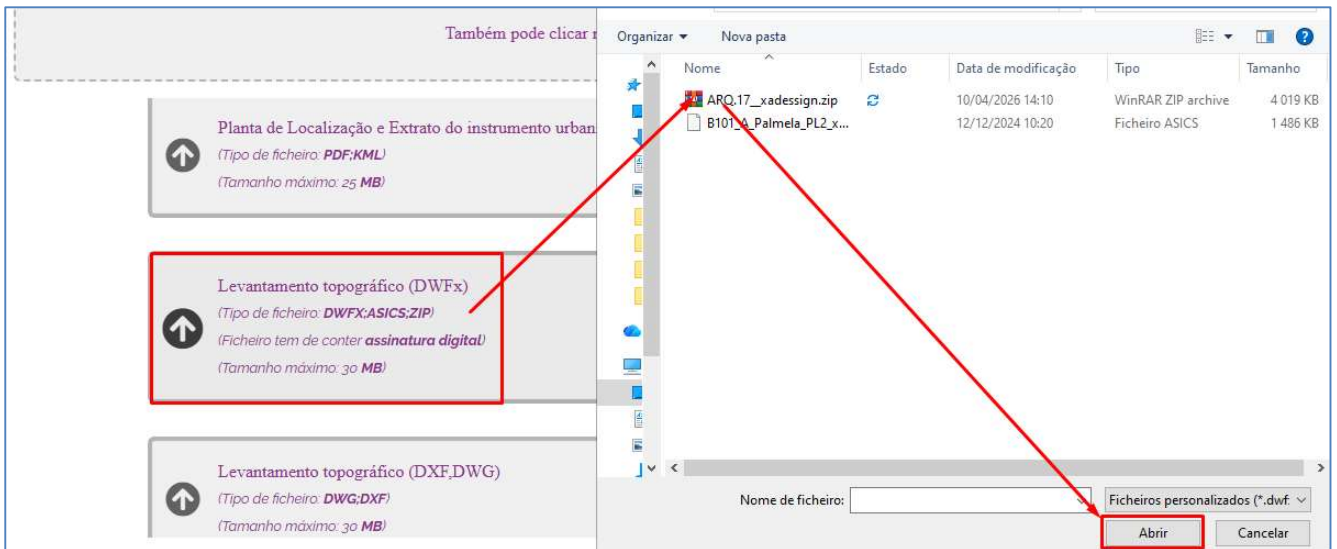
Também pode clicar r

Planta de Localização e Extrato do instrumento urban
(Tipo de ficheiro: **PDF;KML**)
(Tamanho máximo: 25 **MB**)

Levantamento topográfico (DWFx)
(Tipo de ficheiro: **DWFX;ASICS;ZIP**)
(Ficheiro tem de conter **assinatura digital**)
(Tamanho máximo: 30 **MB**)

Levantamento topográfico (DXF,DWG)
(Tipo de ficheiro: **DWG;DXF**)
(Tamanho máximo: 30 **MB**)

Organizar ▾ Nova pasta

| Nome | Estado | Data de modificação | Tipo | Tamanho |
|---|---|---|---|---|
| ARQ.17__xadessign.zip | | 10/04/2026 14:10 | WinRAR ZIP archive | 4 019 KB |
| B101_A_Palmela_PL2_x... | | 12/12/2024 10:20 | Ficheiro ASICS | 1 486 KB |

Nome de ficheiro:
Ficheiros personalizados (*.dwf
Abrir Cancelar